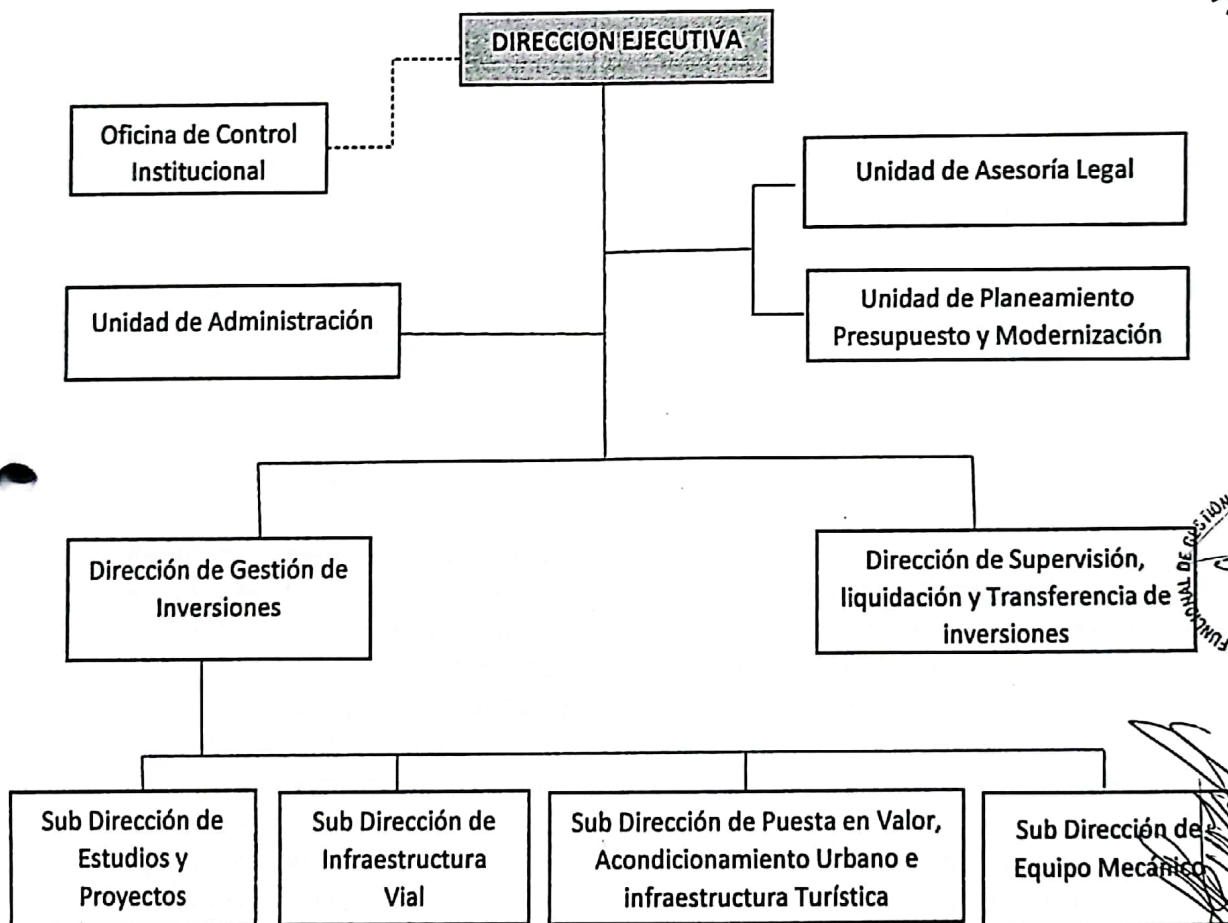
DIRECCION EJECUTIVA

Oficina de Control Institucional

Unidad de Asesoría Legal

Unidad de Administración

Unidad de Planeamiento Presupuesto y Modernización

Dirección de Gestión de Inversiones

Dirección de Supervisión, liquidación y Transferencia de inversiones

Sub Dirección de Estudios y Proyectos

Sub Dirección de Infraestructura Vial

Sub Dirección de Puesta en Valor, Acondicionamiento Urbano e infraestructura Turística

Sub Dirección de Equipo Mecánico

FUNCIONAL DE GESTION